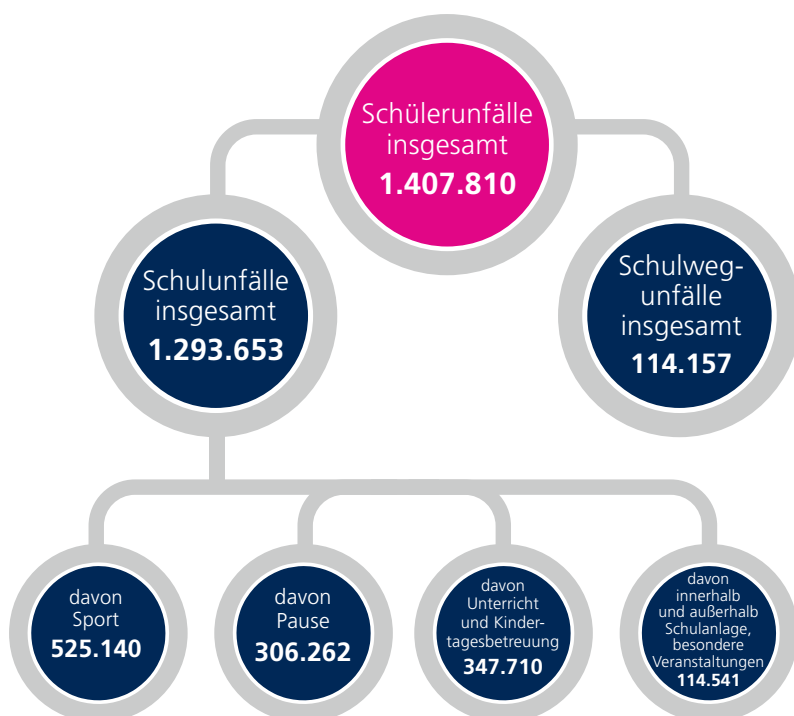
Schülerunfälle insgesamt
**1.407.810**

Schulunfälle insgesamt
**1.293.653**

Schulwegunfälle insgesamt
**114.157**

davon Sport
**525.140**

davon Pause
**306.262**

davon Unterricht und Kindertagesbetreuung
**347.710**

davon innerhalb und außerhalb Schulanlage, besondere Veranstaltungen
**114.541**